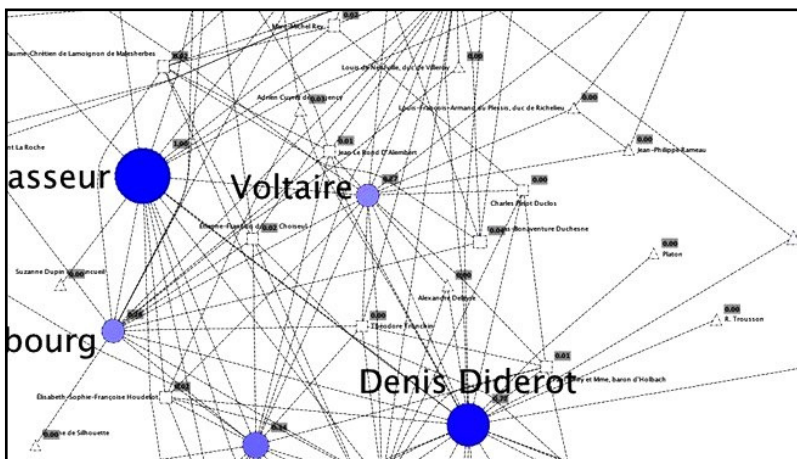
Marc-Michel Rey 0.02
aume-Chrétien de Lamoignon de Malesherbes 0.02
Louis-de-Neufville, duc de Villeroy 0.00
Adrien Cuyret de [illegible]ence 0.01
Louis-François-Armand du Plessis, duc de Richelieu
0.00
nt La Roche
1.00
0.01
Jean Le Rond D'Alembert
0.00
Jean-Philippe Rameau
asseur
Voltaire
0.47
0.00
Charles Pinot Duclos
Étienne-Fran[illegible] de 0.02 Choiseul
0.04 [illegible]s-Bonaventure Duchesne
0.00
Platon
Suzanne Dupin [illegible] 0.00 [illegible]nceuil
0.00
Alexandre Deleyre
0.00
R. Trousson
0.18
0.00
Théodore Tronchin
bourg
0.01
Denis Diderot
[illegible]y et Mme, baron d'Holbach
Élisabeth-Sophie-Françoise Houdetot 0.03
0.75
0.34
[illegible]e de Silhouette